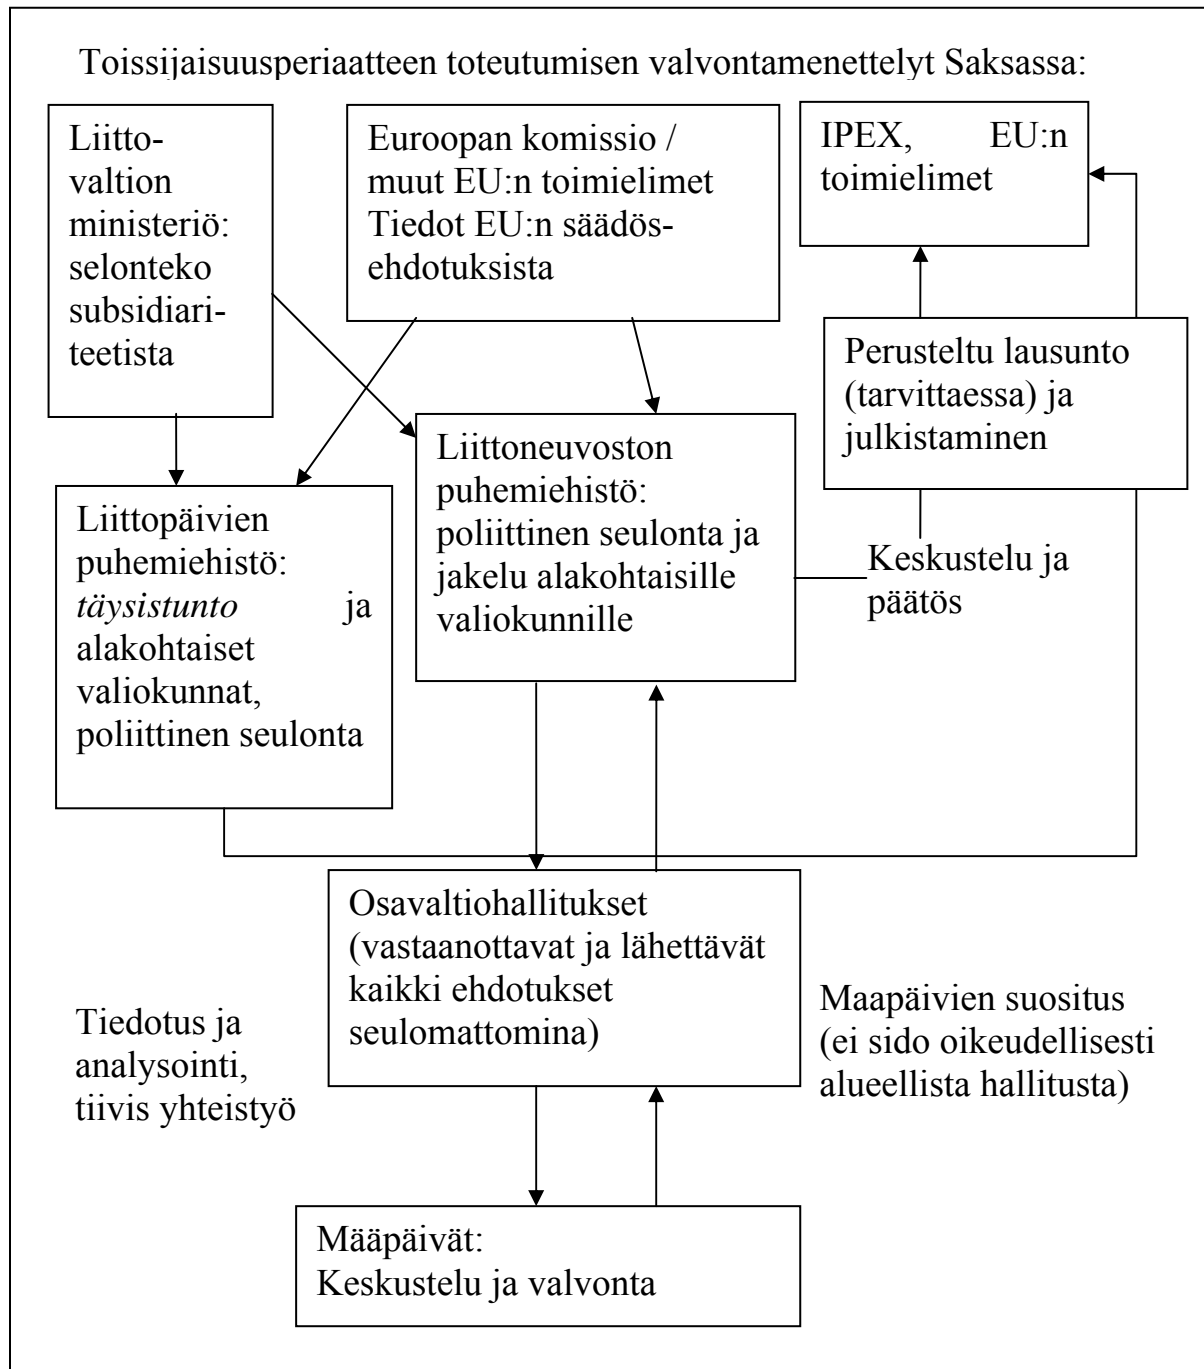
Toissijaisuusperiaatteen toteutumisen valvontamenettelyt Saksassa:

Liittovaltion ministeriö: selonteko subsidiariteetista

Euroopan komissio / muut EU:n toimielimet Tiedot EU:n säädösehdotuksista

IPEX, EU:n toimielimet

Perusteltu lausunto (tarvittaessa) ja julkistaminen

Liittoneuvoston puhemiehistö: poliittinen seulonta ja jakelu alakohtaisille valiokunnille

Liittopäivien puhemiehistö: *täysistunto* ja alakohtaiset valiokunnat, poliittinen seulonta

Keskustelu ja päätös

Osavaltiohallitukset (vastaanottavat ja lähettävät kaikki ehdotukset seulomattomina)

Tiedotus ja analysointi, tiivis yhteistyö

Maapäivien suositus (ei sido oikeudellisesti alueellista hallitusta)

Mäapäivät: Keskustelu ja valvonta